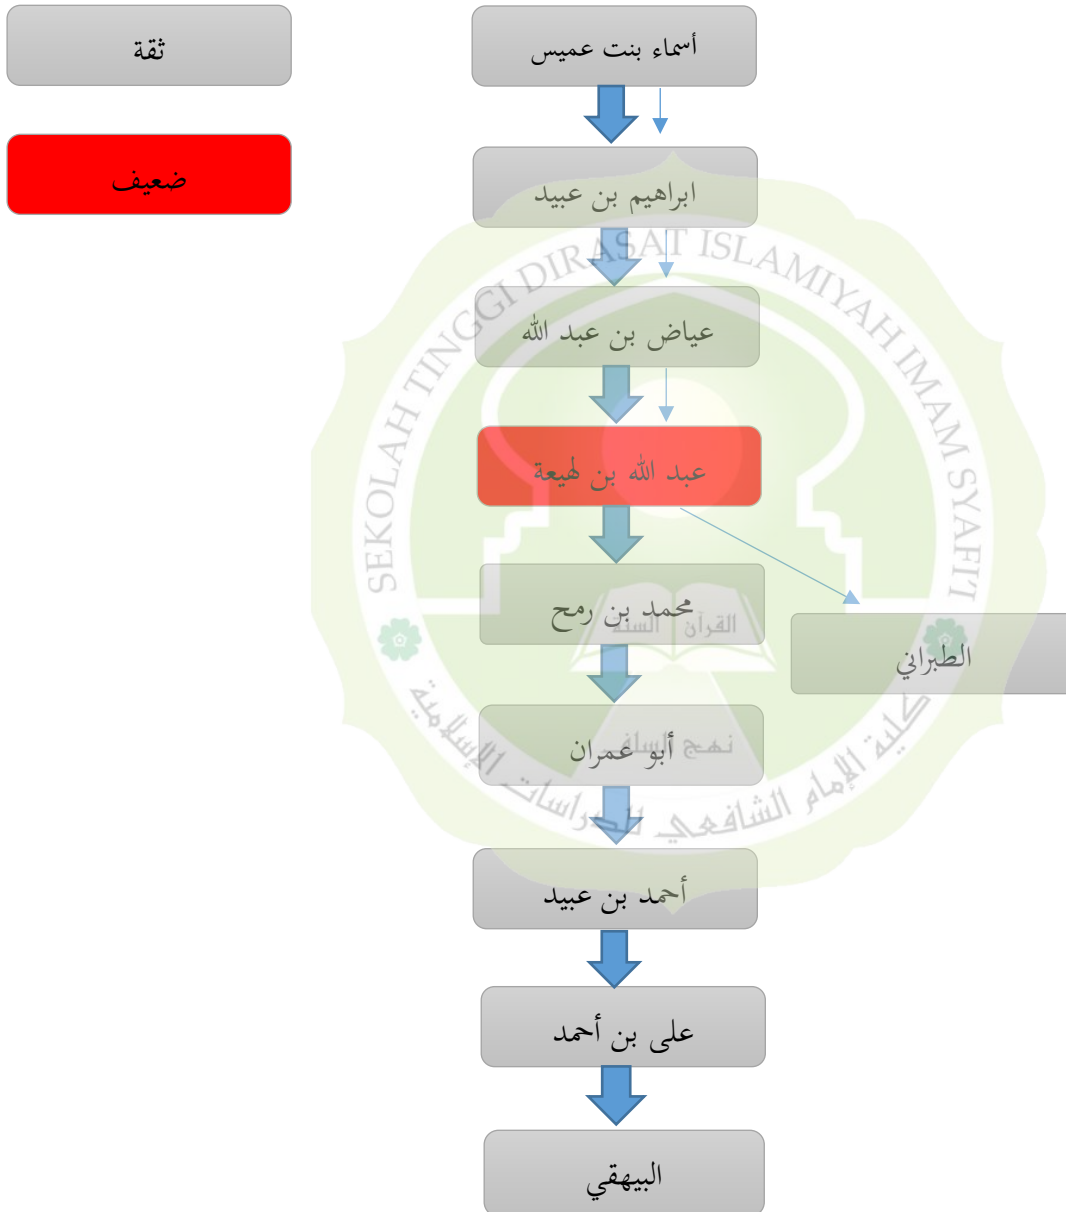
ثقة

ضعيف

أسماء بنت عميس

ابراهيم بن عبيد

عياض بن عبد الله

عبد الله بن لهيعة

محمد بن رمح

الطبراني

أبو عمران

أحمد بن عبيد

على بن أحمد

البيهقي

SEKOLAH TINGGI DIRASAT ISLAMIYAH IMAM SYAFI'I
كلية الإمام الشافعي للدراسات الإسلامية
القرآن السنة
نهج السلف